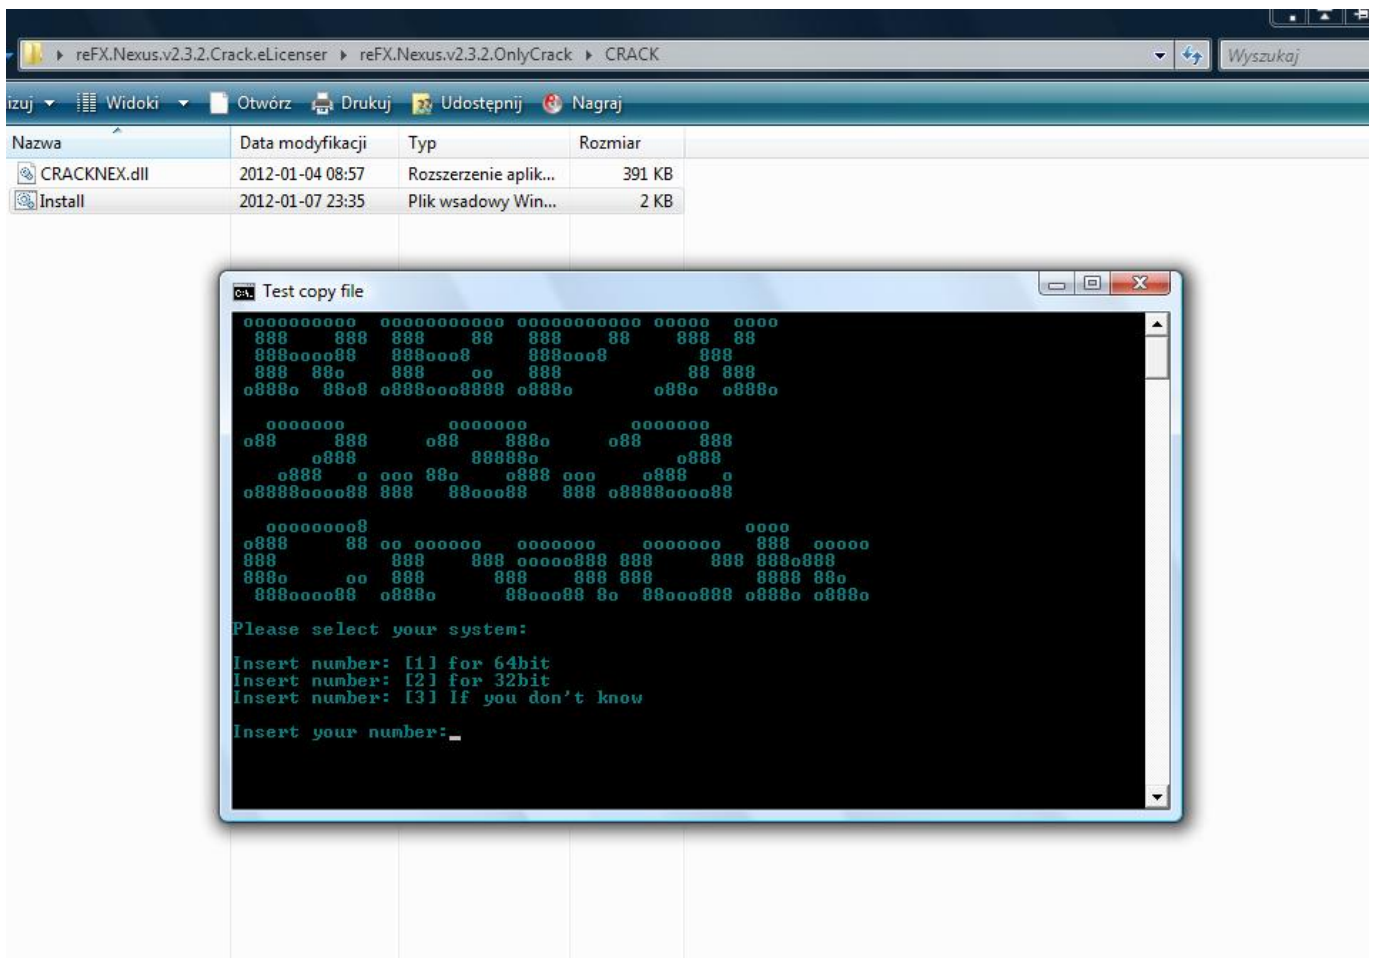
reFX.Nexus.v2.3.2.Crack.eLicenser ▸ reFX.Nexus.v2.3.2.OnlyCrack ▸ CRACK

Wyszukaj

izuj Widoki Otwórz Drukuj Udostępnij Nagraj

| Nazwa | Data modyfikacji | Typ | Rozmiar |
|---|---|---|---|
| CRACKNEX.dll | 2012-01-04 08:57 | Rozszerzenie aplik... | 391 KB |
| Install | 2012-01-07 23:35 | Plik wsadowy Win... | 2 KB |

Test copy file

Please select your system:

Insert number: [1] for 64bit
Insert number: [2] for 32bit
Insert number: [3] If you don't know

Insert your number:_